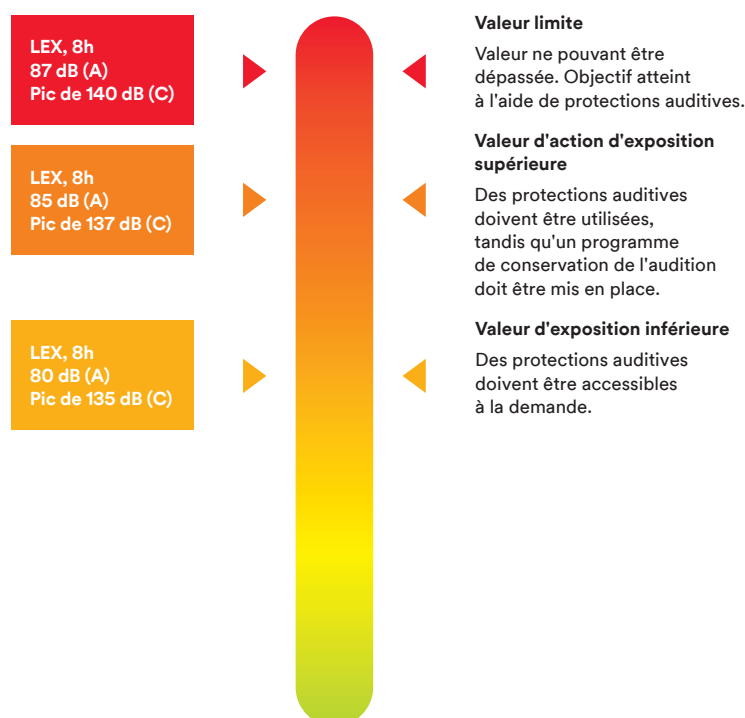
LEX, 8h
87 dB (A)
Pic de 140 dB (C)

Valeur limite

Valeur ne pouvant être dépassée. Objectif atteint à l'aide de protections auditives.

LEX, 8h
85 dB (A)
Pic de 137 dB (C)

Valeur d'action d'exposition supérieure

Des protections auditives doivent être utilisées, tandis qu'un programme de conservation de l'audition doit être mis en place.

LEX, 8h
80 dB (A)
Pic de 135 dB (C)

Valeur d'exposition inférieure

Des protections auditives doivent être accessibles à la demande.